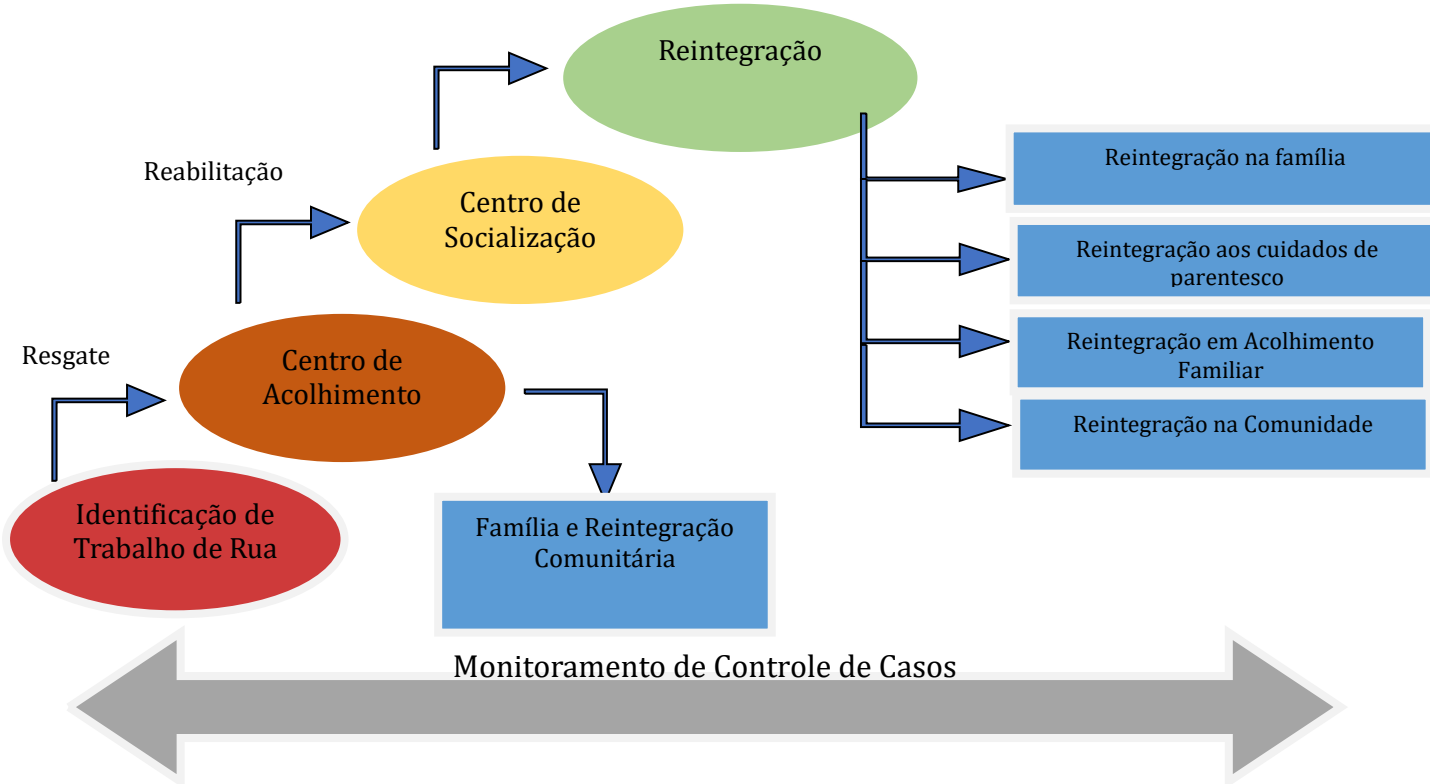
Reintegração

Reabilitação

Centro de Socialização

Resgate

Centro de Acolhimento

Identificação de Trabalho de Rua

Família e Reintegração Comunitária

Reintegração na família

Reintegração aos cuidados de parentesco

Reintegração em Acolhimento Familiar

Reintegração na Comunidade

Monitoramento de Controle de Casos